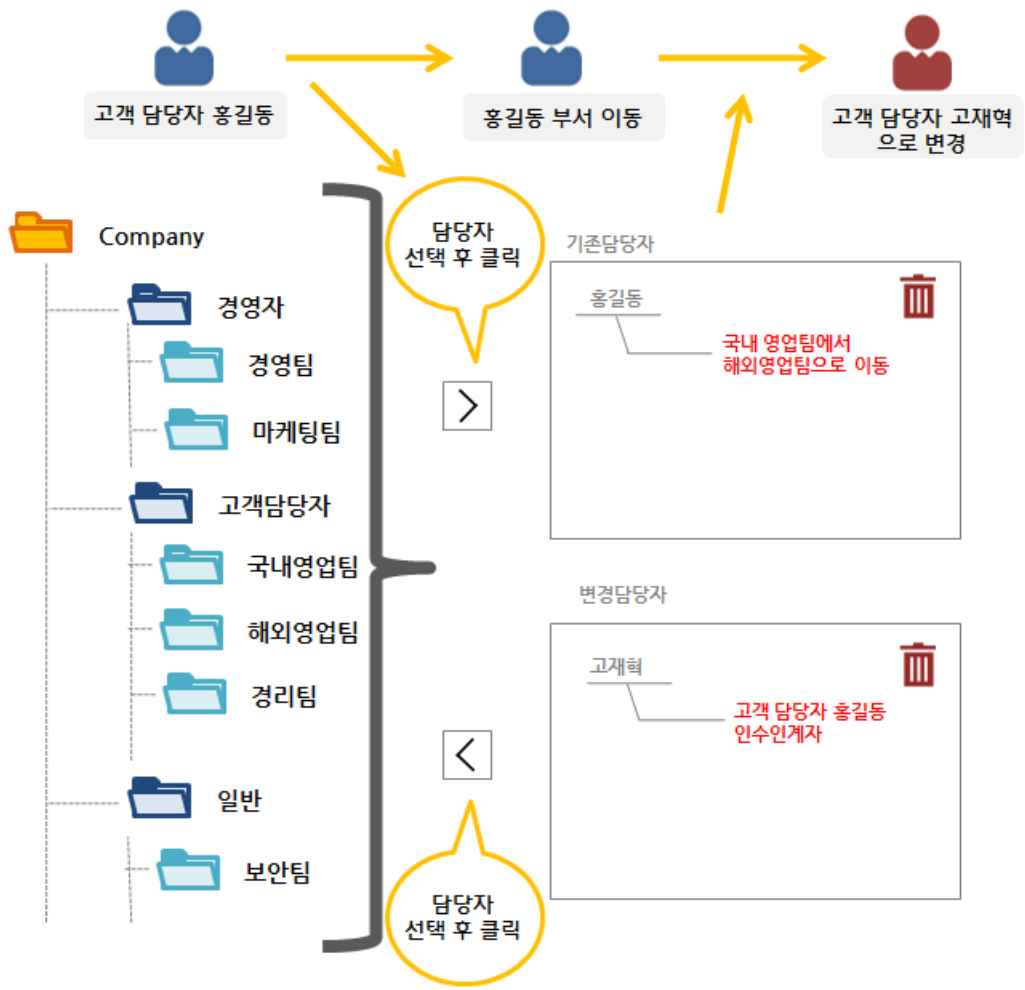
고객 담당자 홍길동

홍길동 부서 이동

고객 담당자 고재혁으로 변경

Company

경영자

경영팀

마케팅팀

고객담당자

국내영업팀

해외영업팀

경리팀

일반

보안팀

담당자 선택 후 클릭

>

<

담당자 선택 후 클릭

기존담당자

홍길동

국내 영업팀에서 해외영업팀으로 이동

변경담당자

고재혁

고객 담당자 홍길동 인수인계자